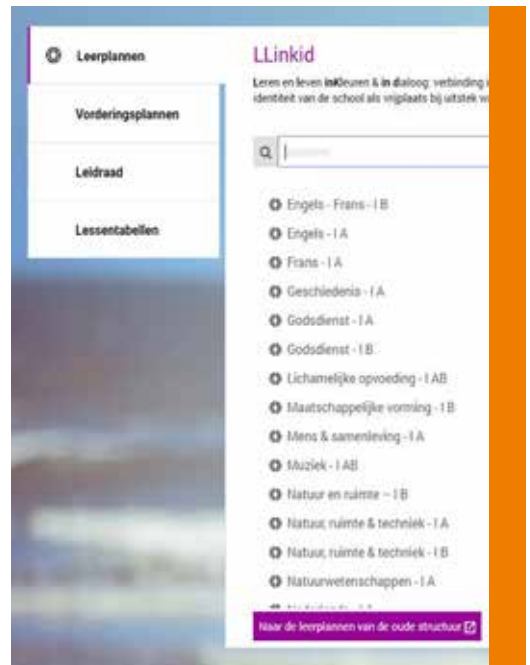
Leerplannen

Vorderingsplannen

Leidraad

Lessentabellen

LLinkid

Leren en leven inKleuren & in dialoog: verbinding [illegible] identiteit van de school als vrijplaats bij uitstek w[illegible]

Engels - Frans - I B

Engels - I A

Frans - I A

Geschiedenis - I A

Godsdienst - I A

Godsdienst - I B

Lichamelijke opvoeding - I AB

Maatschappelijke vorming - I B

Mens & samenleving - I A

Muziek - I AB

Natuur en ruimte - I B

Natuur, ruimte & techniek - I A

Natuur, ruimte & techniek - I B

Natuurwetenschappen - I A

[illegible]

Naar de leerplannen van de oude structuur